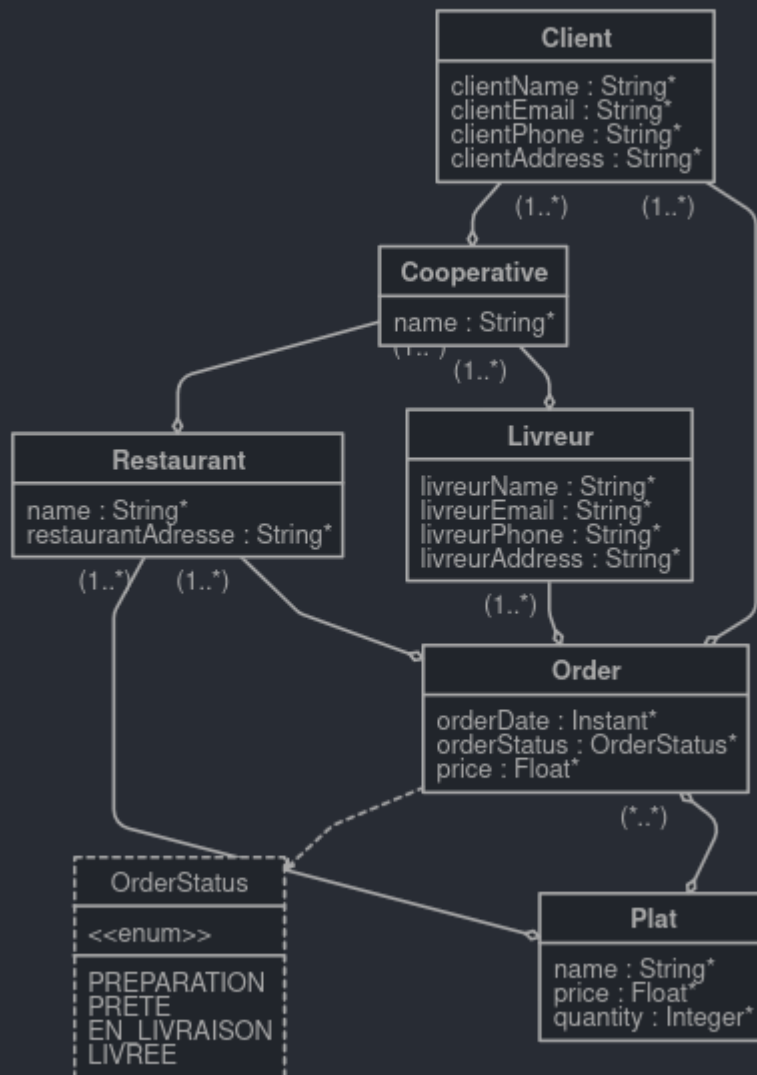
Client

clientName : String*
clientEmail : String*
clientPhone : String*
clientAddress : String*

(1..*)

(1..*)

Cooperative

name : String*

(1..*)

(1..*)

Restaurant

name : String*
restaurantAdresse : String*

Livreur

livreurName : String*
livreurEmail : String*
livreurPhone : String*
livreurAddress : String*

(1..*)

(1..*)

(1..*)

Order

orderDate : Instant*
orderStatus : OrderStatus*
price : Float*

(*..*)

OrderStatus

<<enum>>

PREPARATION
PRETE
EN_LIVRAISON
LIVREE

Plat

name : String*
price : Float*
quantity : Integer*